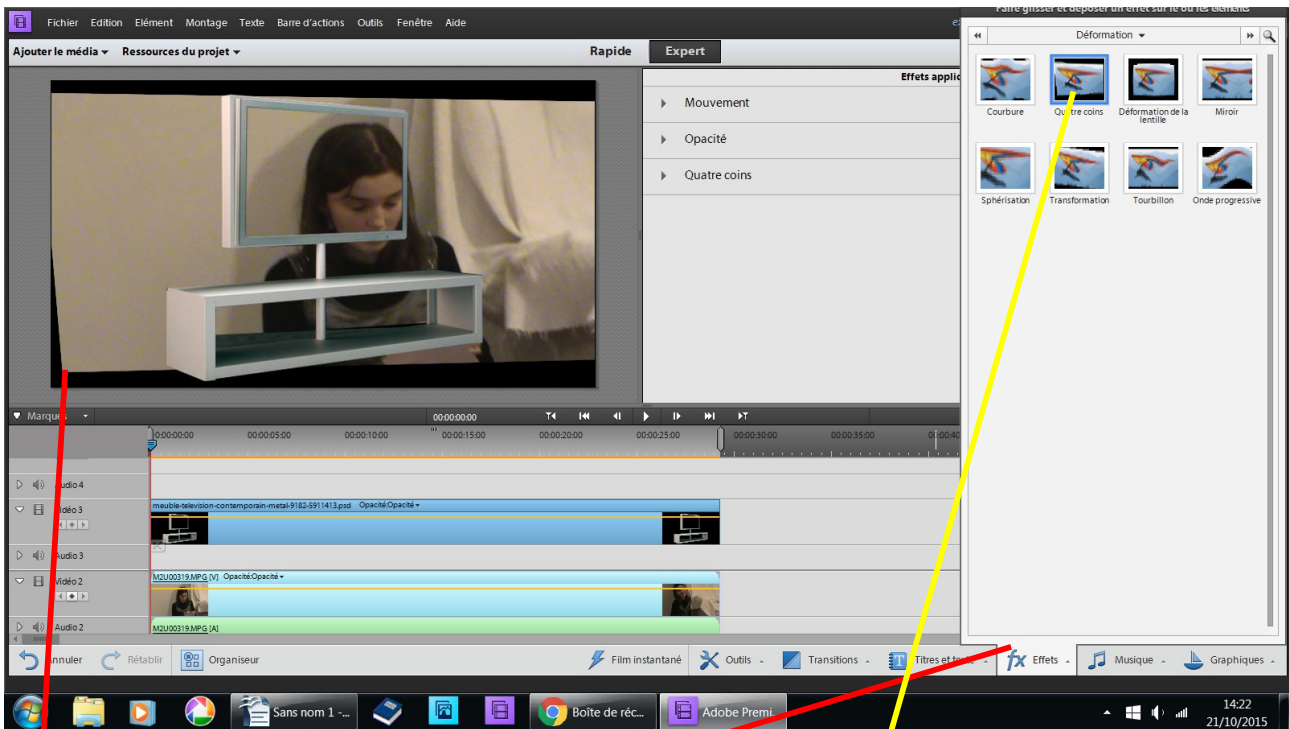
Fichier Edition Elément Montage Texte Barre d'actions Outils Fenêtre Aide

Ajouter le média ▾ Ressources du projet ▾

Rapide Expert

Effets appliq

Mouvement

Opacité

Quatre coins

Faire glisser et déposer un effet sur le ou les éléments

Déformation ▾

Courbure
Quatre coins
Déformation de la lentille
Miroir
Sphérisation
Transformation
Tourbillon
Onde progressive

Marques

00:00:00:00

00:00:00:00 00:00:05:00 00:00:10:00 00:00:15:00 00:00:20:00 00:00:25:00 00:00:30:00 00:00:35:00 00:00:40

Audio 4
Vidéo 3
meuble-television-contemporain-metal-9182-5911413.psd Opacité:Opacité ▾
Audio 3
Vidéo 2
M2U00319.MPG [V] Opacité:Opacité ▾
Audio 2
M2U00319.MPG [A]

Annuler Rétablir Organiseur Film instantané Outils Transitions Titres et te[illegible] Effets Musique Graphiques

Sans nom 1 -... Boîte de réc... Adobe Premi...

14:22
21/10/2015